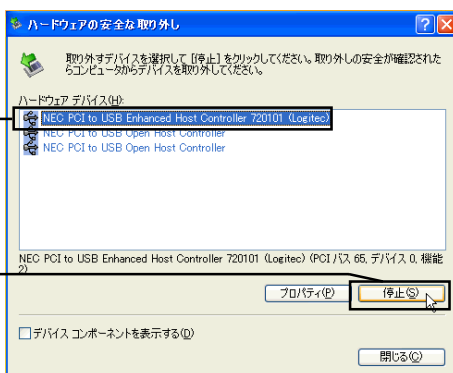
ハードウェアの安全な取り外し

取り外すデバイスを選択して [停止] をクリックしてください。取り外しの安全が確認されたらコンピュータからデバイスを取り外してください。

ハードウェア デバイス(H):

NEC PCI to USB Enhanced Host Controller 720101 (Logitec)
NEC PCI to USB Open Host Controller
NEC PCI to USB Open Host Controller

NEC PCI to USB Enhanced Host Controller 720101 (Logitec) (PCI バス 65, デバイス 0, 機能 2)

プロパティ(P)
停止(S)

デバイス コンポーネントを表示する(D)

閉じる(C)